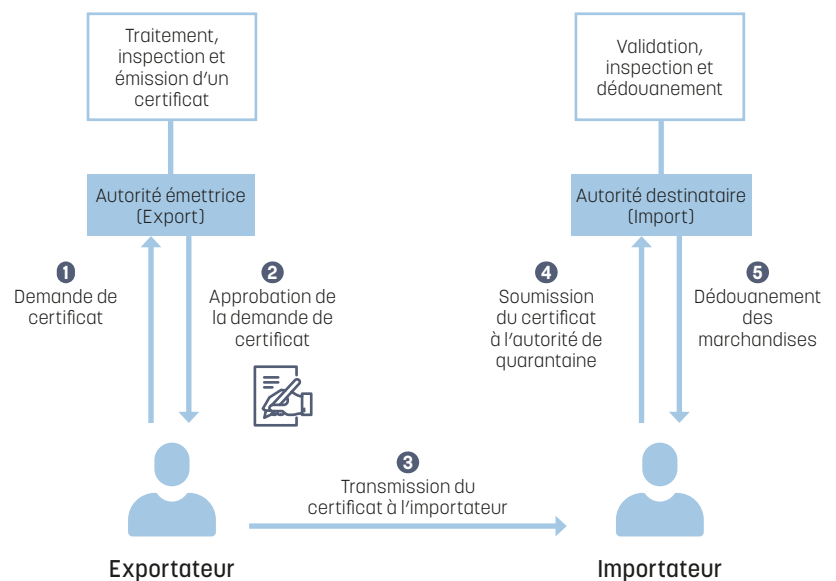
Traitement, inspection et émission d'un certificat

Validation, inspection et dédouanement

Autorité émettrice (Export)

Autorité destinataire (Import)

1
Demande de certificat

2
Approbation de la demande de certificat

4
Soumission du certificat à l'autorité de quarantaine

5
Dédouanement des marchandises

3
Transmission du certificat à l'importateur

Exportateur

Importateur